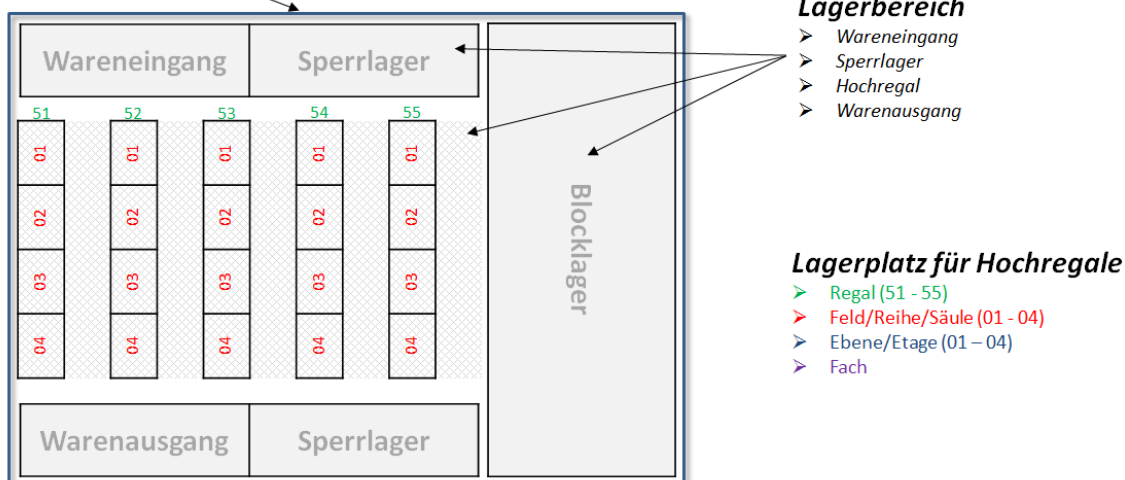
Wareneingang
Sperrlager

51 52 53 54 55

| 01 | 01 | 01 | 01 | 01 |
|---|---|---|---|---|
| 02 | 02 | 02 | 02 | 02 |
| 03 | 03 | 03 | 03 | 03 |
| 04 | 04 | 04 | 04 | 04 |

Blocklager

Warenausgang
Sperrlager

Lagerbereich
- Wareneingang
- Sperrlager
- Hochregal
- Warenausgang

Lagerplatz für Hochregale
- Regal (51 - 55)
- Feld/Reihe/Säule (01 - 04)
- Ebene/Etage (01 – 04)
- Fach